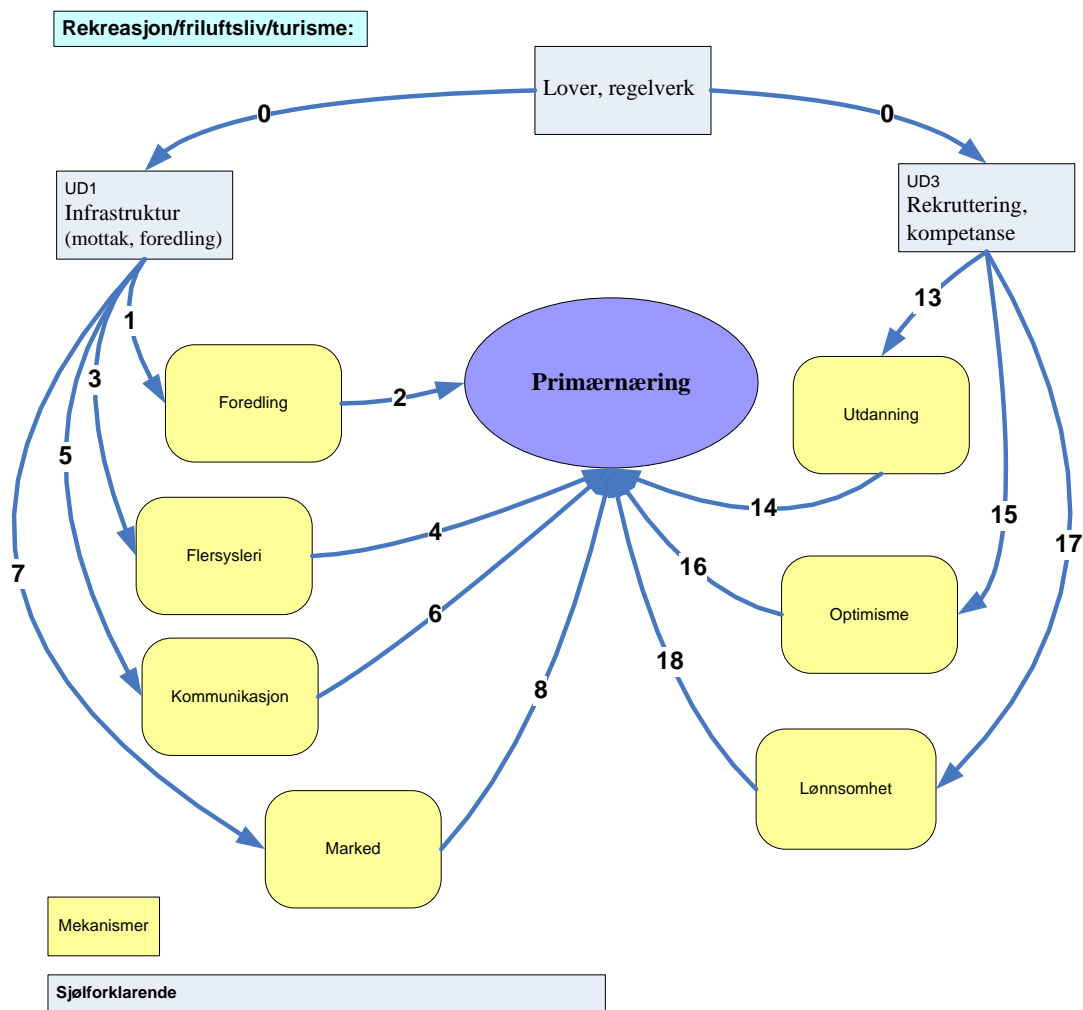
Rekreasjon/friluftsliv/turisme:

Lover, regelverk

0

0

UD1
Infrastruktur
(mottak, foredling)

UD3
Rekruttering,
kompetanse

1

3

5

7

13

Foredling

2

Primærnæring

Utdanning

14

15

17

Flersysleri

4

16

6

Optimisme

Kommunikasjon

8

18

Lønnsomhet

Marked

Mekanismer

Sjølforklarende